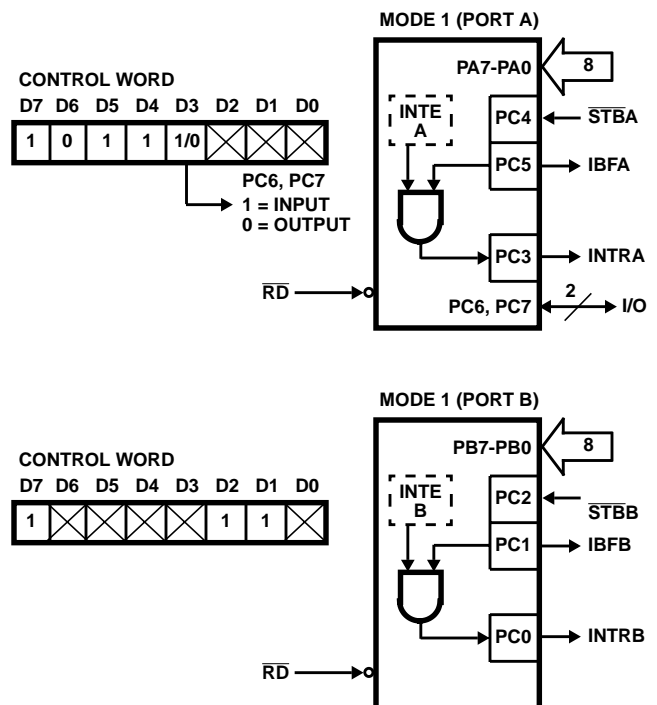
MODE 1 (PORT A)

CONTROL WORD

| D7 | D6 | D5 | D4 | D3 | D2 | D1 | D0 |
|---|---|---|---|---|---|---|---|
| 1 | 0 | 1 | 1 | 1/0 | | | |

PC6, PC7
1 = INPUT
0 = OUTPUT

PA7-PA0
8
INTE A
PC4
$\overline{STBA}$
PC5
IBFA
PC3
INTRA
$\overline{RD}$
PC6, PC7
2
I/O

MODE 1 (PORT B)

CONTROL WORD

| D7 | D6 | D5 | D4 | D3 | D2 | D1 | D0 |
|---|---|---|---|---|---|---|---|
| 1 | | | | | 1 | 1 | |

PB7-PB0
8
INTE B
PC2
$\overline{STBB}$
PC1
IBFB
PC0
INTRB
$\overline{RD}$